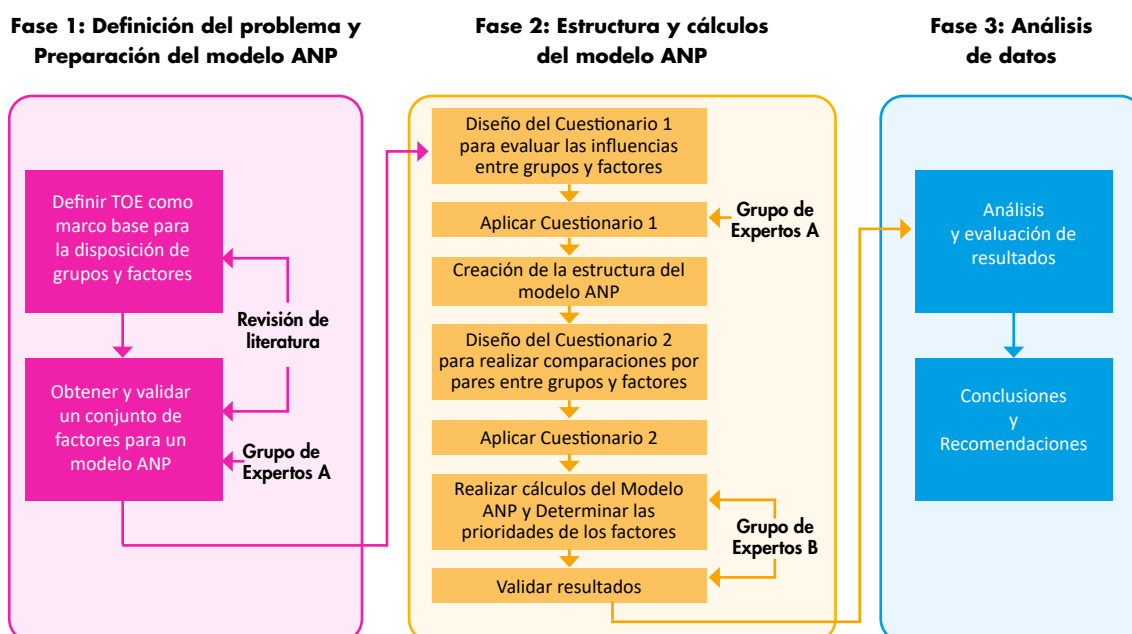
Fase 1: Definición del problema y Preparación del modelo ANP

Definir TOE como marco base para la disposición de grupos y factores

Revisión de literatura

Obtener y validar un conjunto de factores para un modelo ANP

Grupo de Expertos A

Fase 2: Estructura y cálculos del modelo ANP

Diseño del Cuestionario 1 para evaluar las influencias entre grupos y factores

Aplicar Cuestionario 1

Grupo de Expertos A

Creación de la estructura del modelo ANP

Diseño del Cuestionario 2 para realizar comparaciones por pares entre grupos y factores

Aplicar Cuestionario 2

Realizar cálculos del Modelo ANP y Determinar las prioridades de los factores

Grupo de Expertos B

Validar resultados

Fase 3: Análisis de datos

Análisis y evaluación de resultados

Conclusiones y Recomendaciones